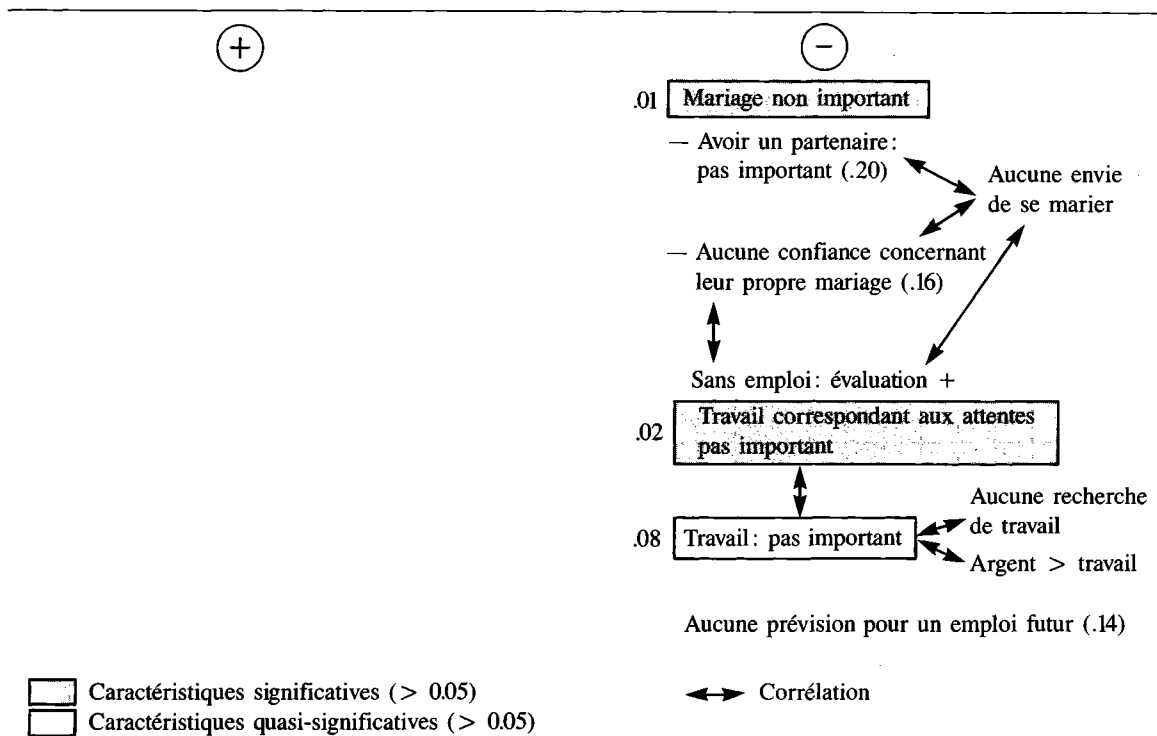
+

−

.01 Mariage non important

— Avoir un partenaire: pas important (.20)

Aucune envie de se marier

— Aucune confiance concernant leur propre mariage (.16)

Sans emploi: évaluation +

.02 Travail correspondant aux attentes pas important

.08 Travail: pas important

Aucune recherche de travail

Argent > travail

Aucune prévision pour un emploi futur (.14)

Caractéristiques significatives (> 0.05)

Caractéristiques quasi-significatives (> 0.05)

Corrélation